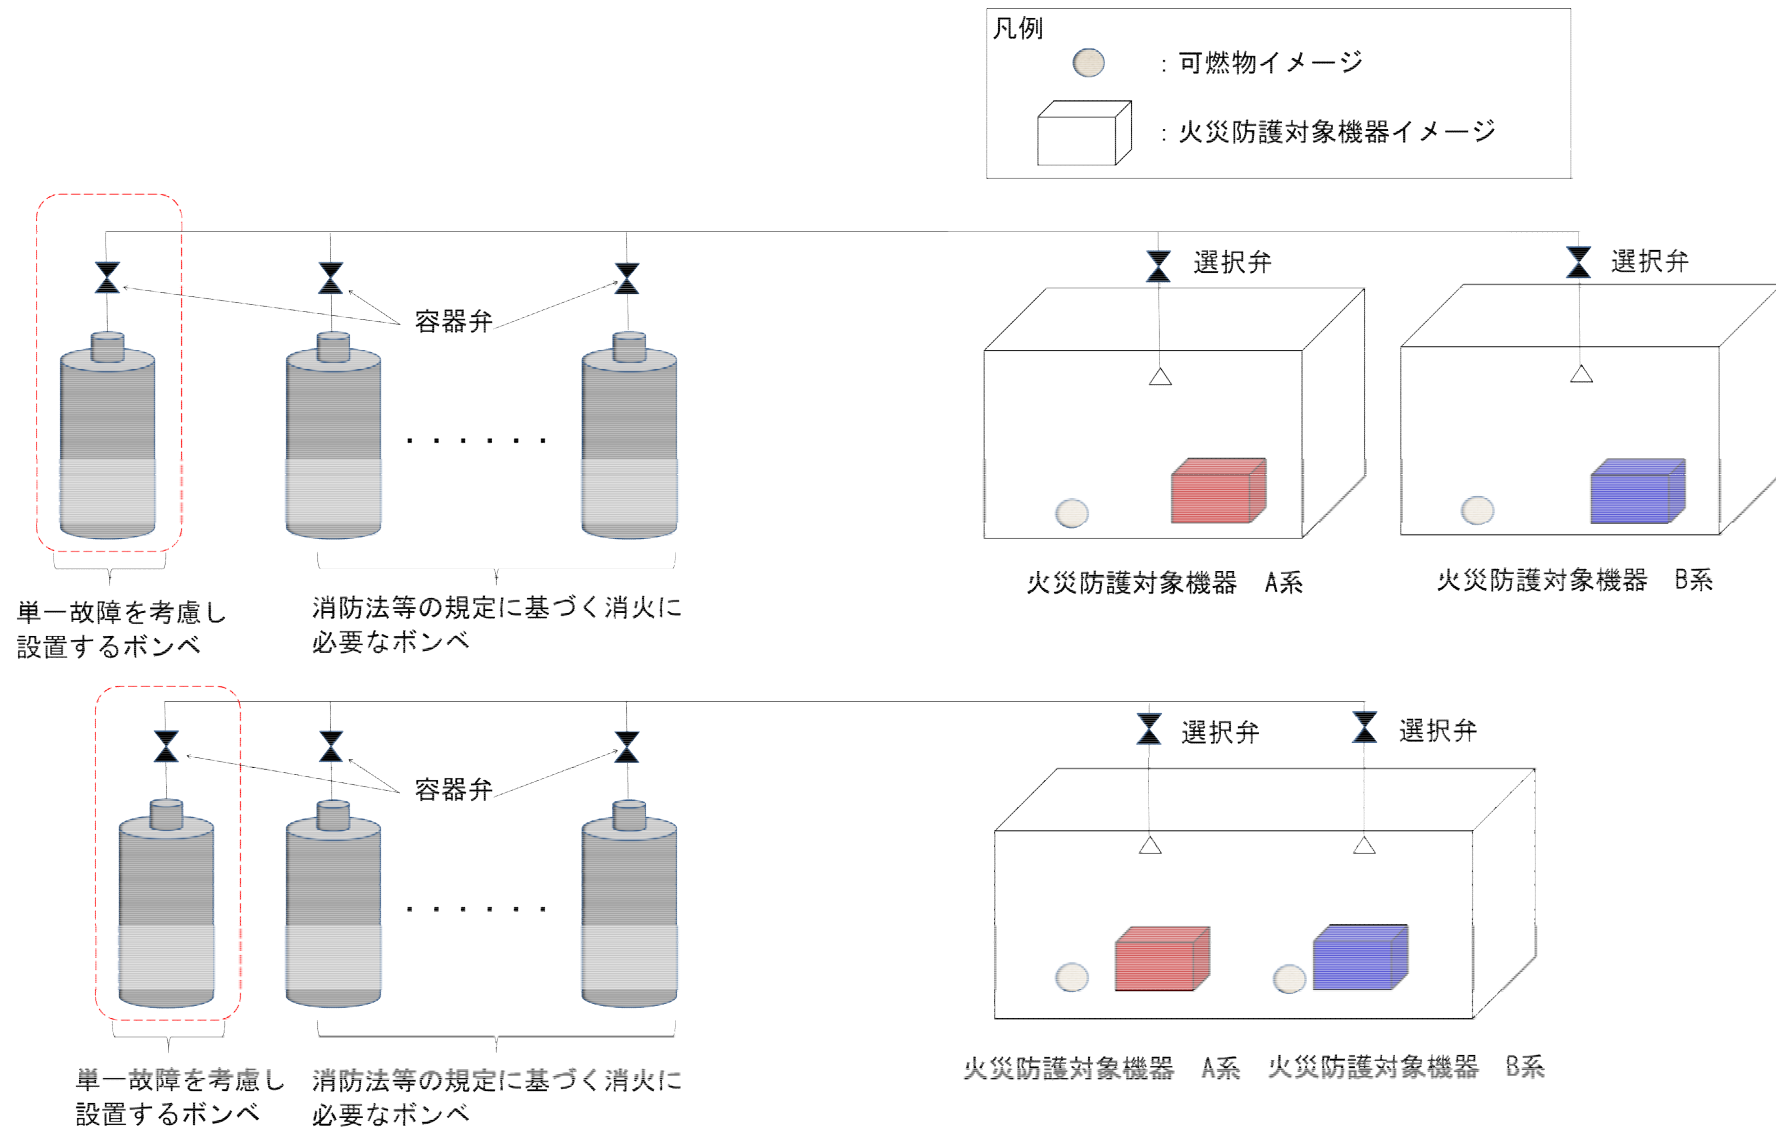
凡例

：可燃物イメージ

：火災防護対象機器イメージ

選択弁

選択弁

容器弁

・・・・・・

火災防護対象機器　A系

火災防護対象機器　B系

単一故障を考慮し設置するボンベ

消防法等の規定に基づく消火に必要なボンベ

選択弁

選択弁

容器弁

・・・・・・

単一故障を考慮し設置するボンベ

消防法等の規定に基づく消火に必要なボンベ

火災防護対象機器　A系

火災防護対象機器　B系